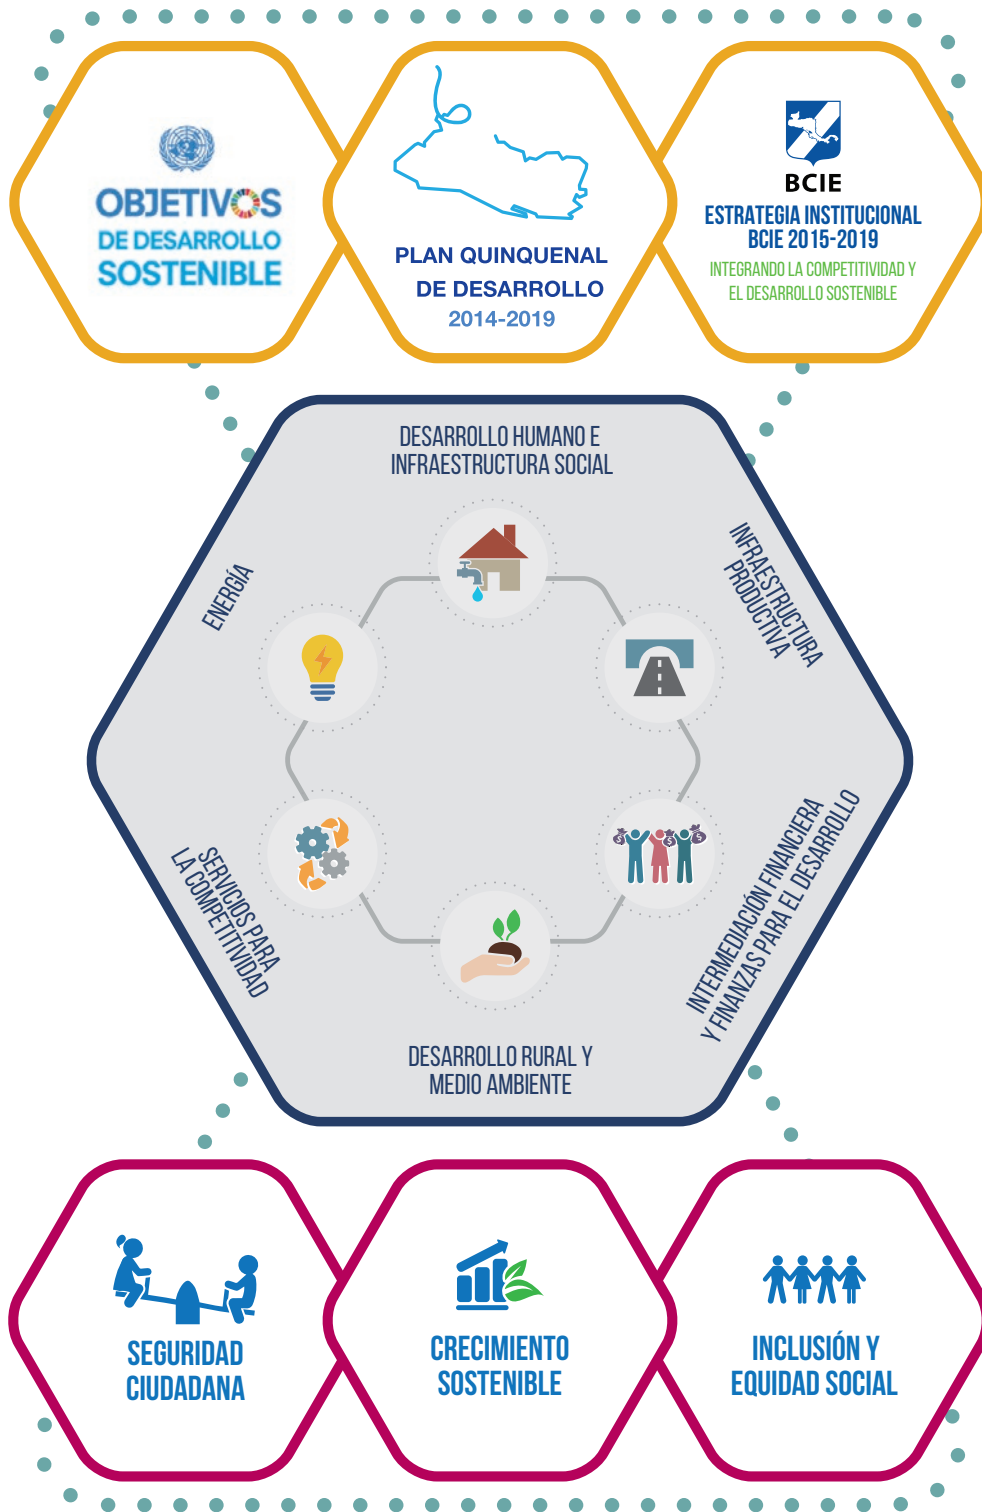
OBJETIVOS DE DESARROLLO SOSTENIBLE

PLAN QUINQUENAL DE DESARROLLO 2014-2019

BCIE
ESTRATEGIA INSTITUCIONAL BCIE 2015-2019
INTEGRANDO LA COMPETITIVIDAD Y EL DESARROLLO SOSTENIBLE

DESARROLLO HUMANO E INFRAESTRUCTURA SOCIAL

INFRAESTRUCTURA PRODUCTIVA

INTERMEDIACIÓN FINANCIERA Y FINANZAS PARA EL DESARROLLO

DESARROLLO RURAL Y MEDIO AMBIENTE

SERVICIOS PARA LA COMPETITIVIDAD

ENERGÍA

SEGURIDAD CIUDADANA

CRECIMIENTO SOSTENIBLE

INCLUSIÓN Y EQUIDAD SOCIAL